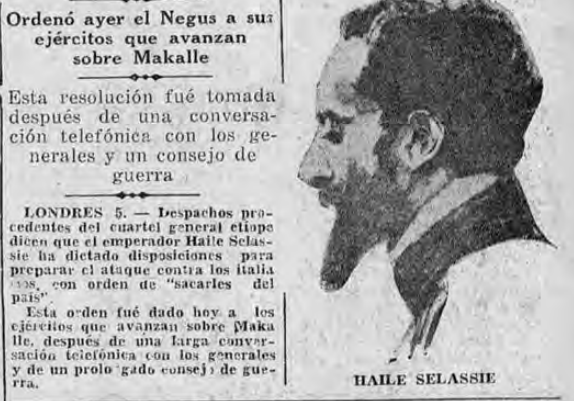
Ordenó ayer el Negus a sus ejércitos que avanzan sobre Makalle

Esta resolución fué tomada después de una conversación telefónica con los generales y un consejo de guerra

LONDRES 5. — Despachos procedentes del cuartel general etiope dicen que el emperador Haile Selassie ha dictado disposiciones para preparar el ataque contra los italia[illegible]os, con orden de "sacarles del país".

Esta orden fué dado hoy a los ejércitos que avanzan sobre Makalle, después de una larga conversación telefónica con los generales y de un prolo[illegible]gado consej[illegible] de guerra.

HAILE SELASSIE